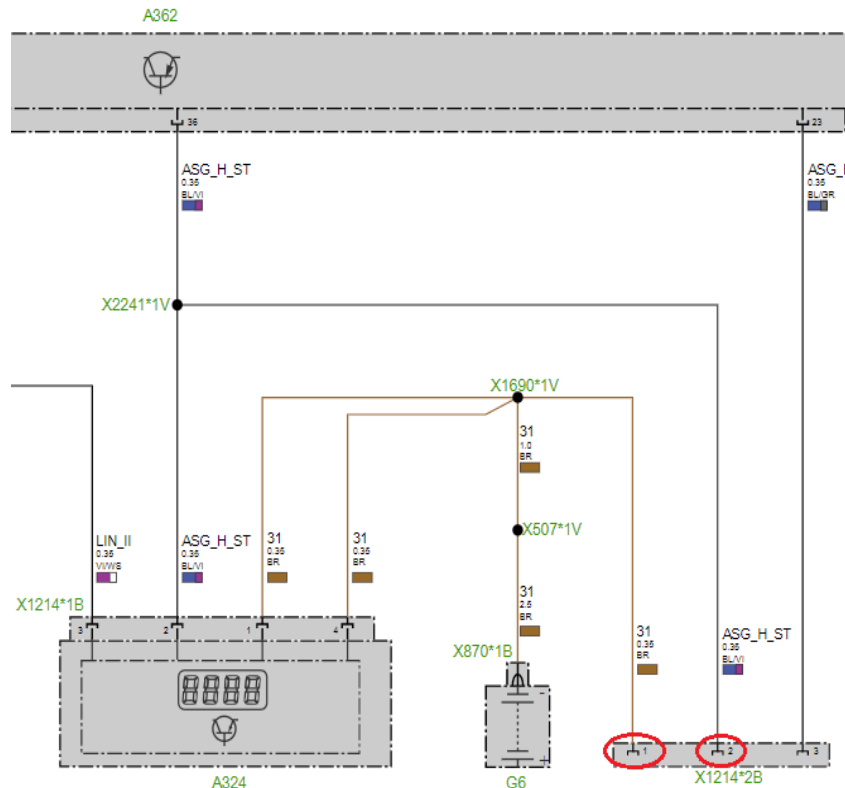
A362

36

23

ASG_H_ST
0.35
BL/VI

ASG_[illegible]
0.35
BL/GR

X2241*1V

X1690*1V

31
1.0
BR

X507*1V

31
2.5
BR

LIN_II
0.35
VI/WS

ASG_H_ST
0.35
BL/VI

31
0.35
BR

31
0.35
BR

X1214*1B

3 2 1 4

8888

A324

X870*1B

G6

31
0.35
BR

ASG_H_ST
0.35
BL/VI

1 2 3

X1214*2B